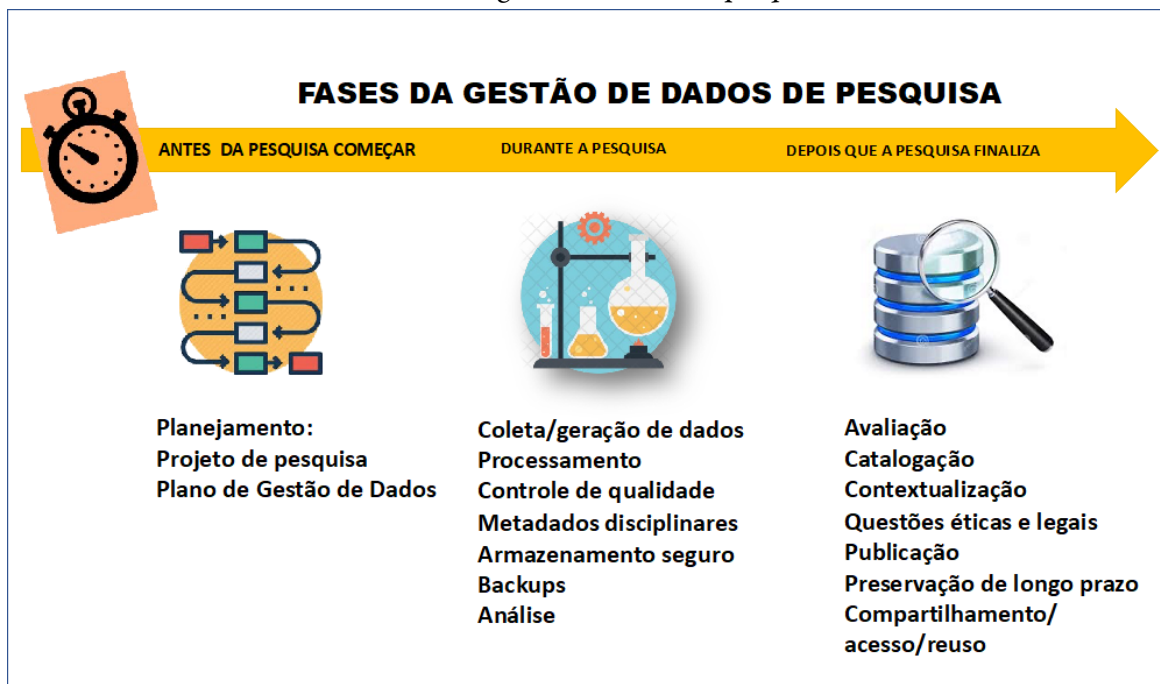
FASES DA GESTÃO DE DADOS DE PESQUISA

ANTES DA PESQUISA COMEÇAR

DURANTE A PESQUISA

DEPOIS QUE A PESQUISA FINALIZA

Planejamento:
Projeto de pesquisa
Plano de Gestão de Dados

Coleta/geração de dados
Processamento
Controle de qualidade
Metadados disciplinares
Armazenamento seguro
Backups
Análise

Avaliação
Catalogação
Contextualização
Questões éticas e legais
Publicação
Preservação de longo prazo
Compartilhamento/
acesso/reuso